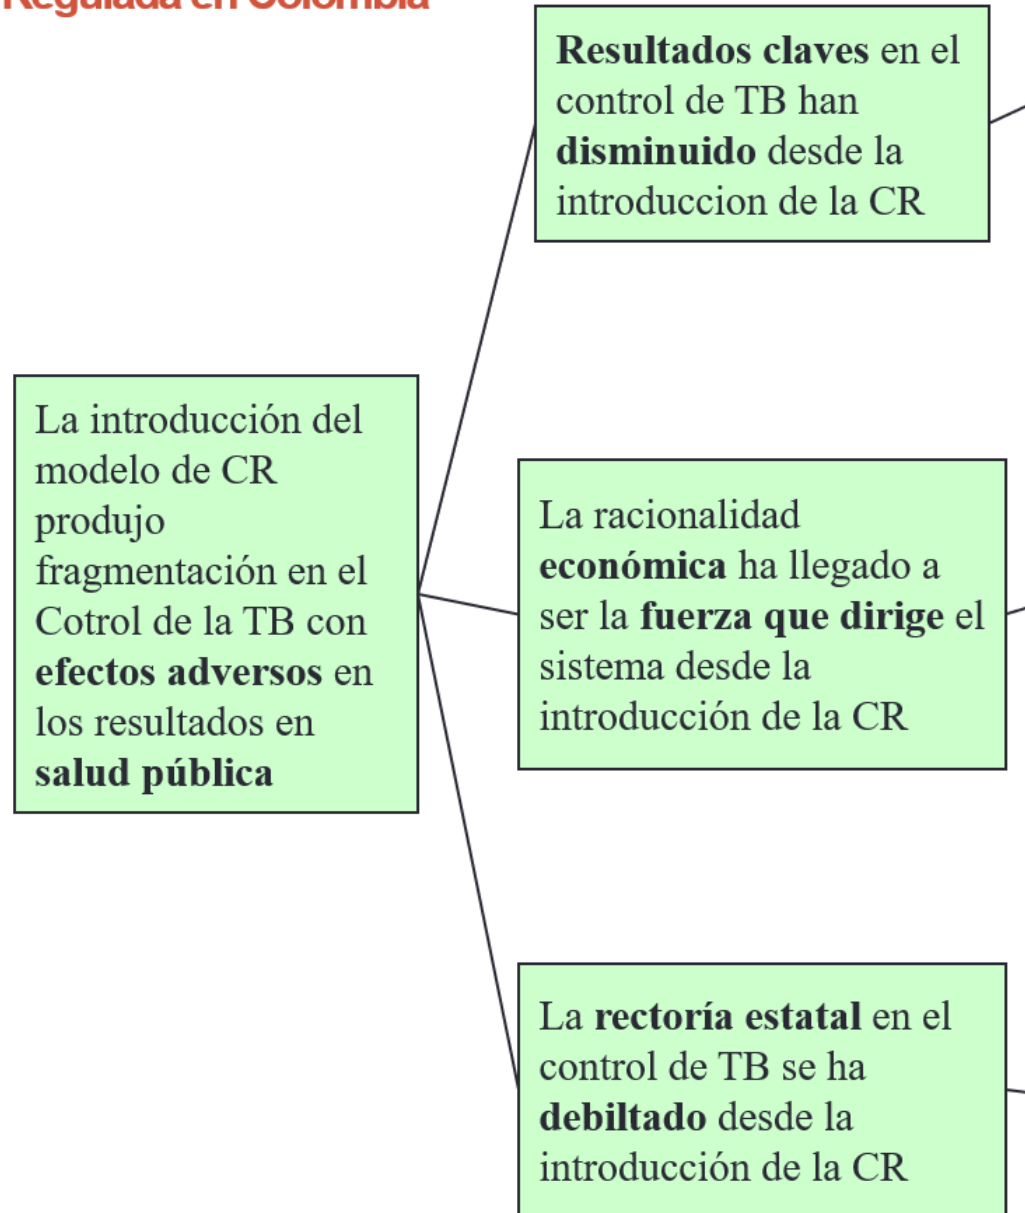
Regulada en Colombia

Resultados claves en el control de TB han disminuido desde la introduccion de la CR

La introducción del modelo de CR produjo fragmentación en el Cotrol de la TB con efectos adversos en los resultados en salud pública

La racionalidad económica ha llegado a ser la fuerza que dirige el sistema desde la introducción de la CR

La rectoría estatal en el control de TB se ha debiltado desde la introducción de la CR